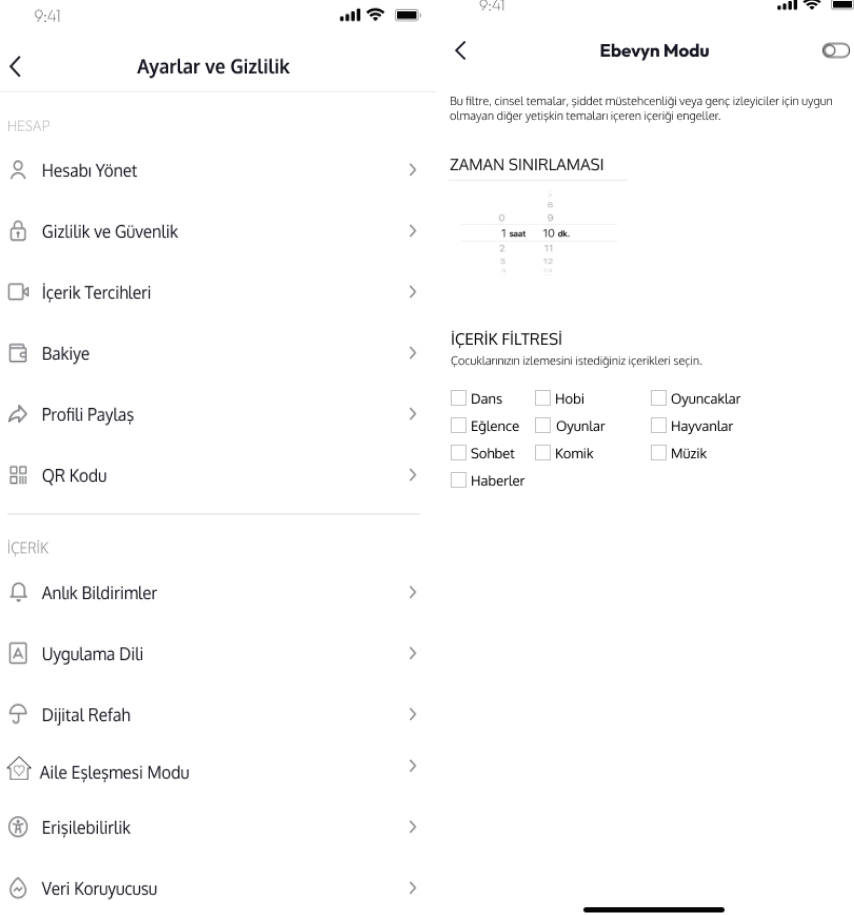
9:41

Ayarlar ve Gizlilik

HESAP

Hesabı Yönet

Gizlilik ve Güvenlik

İçerik Tercihleri

Bakiye

Profili Paylaş

QR Kodu

İÇERİK

Anlık Bildirimler

Uygulama Dili

Dijital Refah

Aile Eşleşmesi Modu

Erişilebilirlik

Veri Koruyucusu

9:41

Ebevyn Modu

Bu filtre, cinsel temalar, şiddet müstehcenliği veya genç izleyiciler için uygun olmayan diğer yetişkin temaları içeren içeriği engeller.

ZAMAN SINIRLAMASI

8
0 9
1 saat 10 dk.
2 11
3 12

İÇERİK FİLTRESİ
Çocuklarınızın izlemesini istediğiniz içerikleri seçin.

Dans
Hobi
Oyuncaklar
Eğlence
Oyunlar
Hayvanlar
Sohbet
Komik
Müzik
Haberler